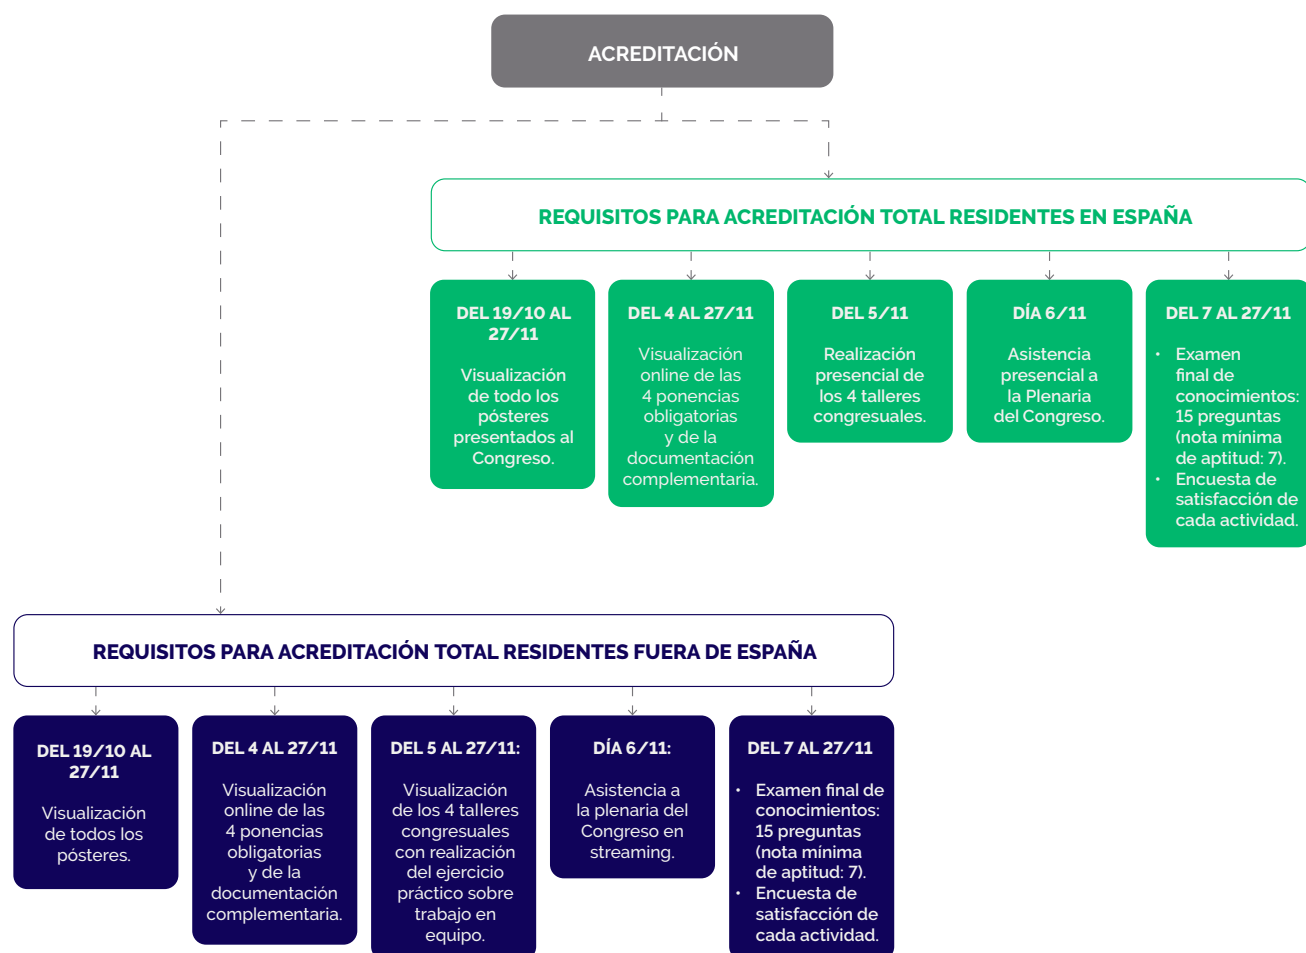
ACREDITACIÓN

REQUISITOS PARA ACREDITACIÓN TOTAL RESIDENTES EN ESPAÑA

DEL 19/10 AL 27/11

Visualización de todo los pósteres presentados al Congreso.

DEL 4 AL 27/11

Visualización online de las 4 ponencias obligatorias y de la documentación complementaria.

DEL 5/11

Realización presencial de los 4 talleres congresuales.

DÍA 6/11

Asistencia presencial a la Plenaria del Congreso.

DEL 7 AL 27/11

• Examen final de conocimientos: 15 preguntas (nota mínima de aptitud: 7).
• Encuesta de satisfacción de cada actividad.

REQUISITOS PARA ACREDITACIÓN TOTAL RESIDENTES FUERA DE ESPAÑA

DEL 19/10 AL 27/11

Visualización de todos los pósteres.

DEL 4 AL 27/11

Visualización online de las 4 ponencias obligatorias y de la documentación complementaria.

DEL 5 AL 27/11:

Visualización de los 4 talleres congresuales con realización del ejercicio práctico sobre trabajo en equipo.

DÍA 6/11:

Asistencia a la plenaria del Congreso en streaming.

DEL 7 AL 27/11

• Examen final de conocimientos: 15 preguntas (nota mínima de aptitud: 7).
• Encuesta de satisfacción de cada actividad.